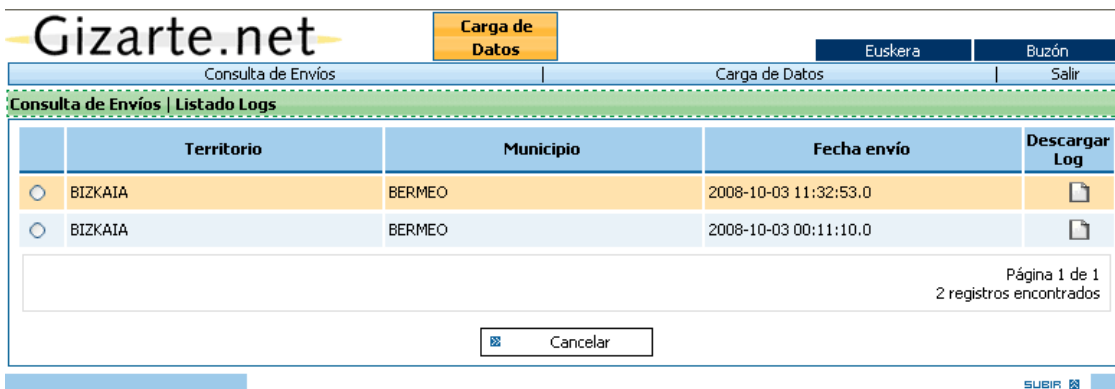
Gizarte.net

Carga de Datos

Euskera | Buzón

Consulta de Envíos | Carga de Datos | Salir

Consulta de Envíos | Listado Logs

| | Territorio | Municipio | Fecha envío | Descargar Log |
|---|---|---|---|---|
| | BIZKAIA | BERMEO | 2008-10-03 11:32:53.0 | |
| | BIZKAIA | BERMEO | 2008-10-03 00:11:10.0 | |

Página 1 de 1
2 registros encontrados

Cancelar

SUBIR